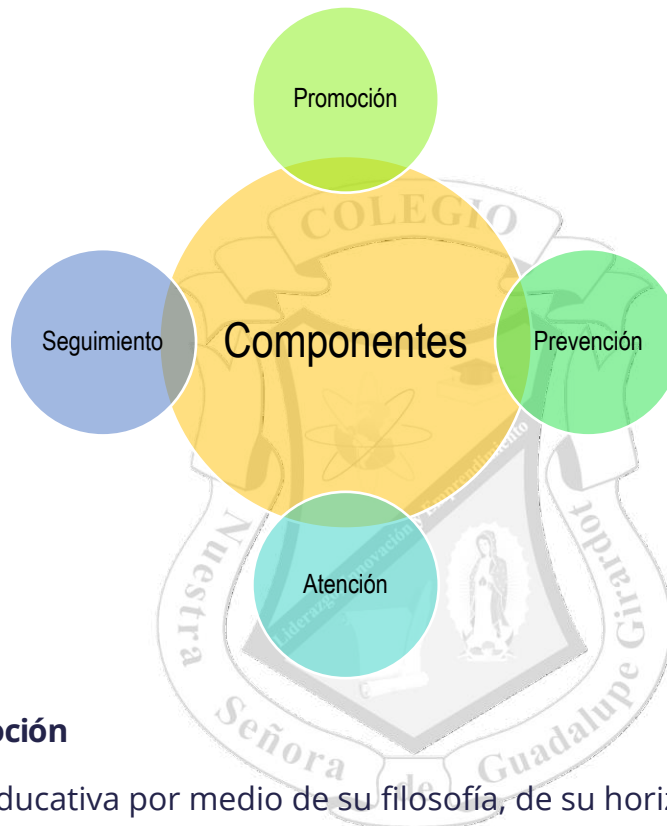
Promoción

COLEGIO

Seguimiento

Componentes

Prevención

Liderazgo, Innovación y Emprendimiento

Atención

Nuestra Señora de Guadalupe Girardot

oción

ducativa por medio de su filosofía, de su horiz